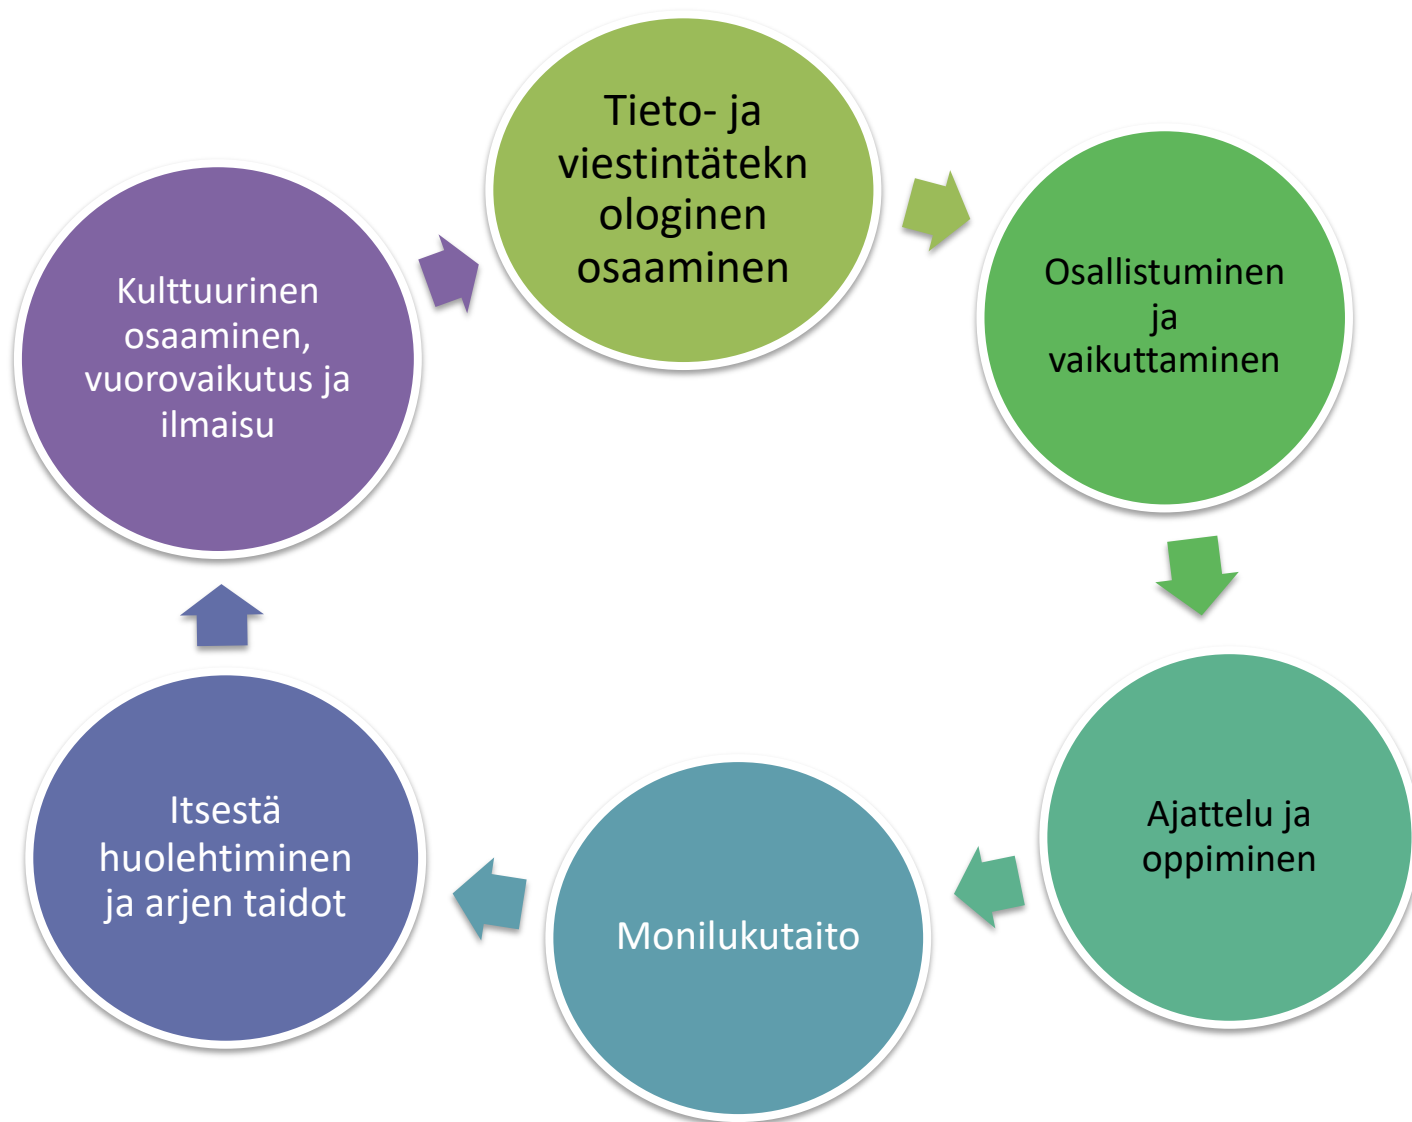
Tieto- ja viestintäteknologinen osaaminen

Osallistuminen ja vaikuttaminen

Ajattelu ja oppiminen

Monilukutaito

Itsestä huolehtiminen ja arjen taidot

Kulttuurinen osaaminen, vuorovaikutus ja ilmaisu